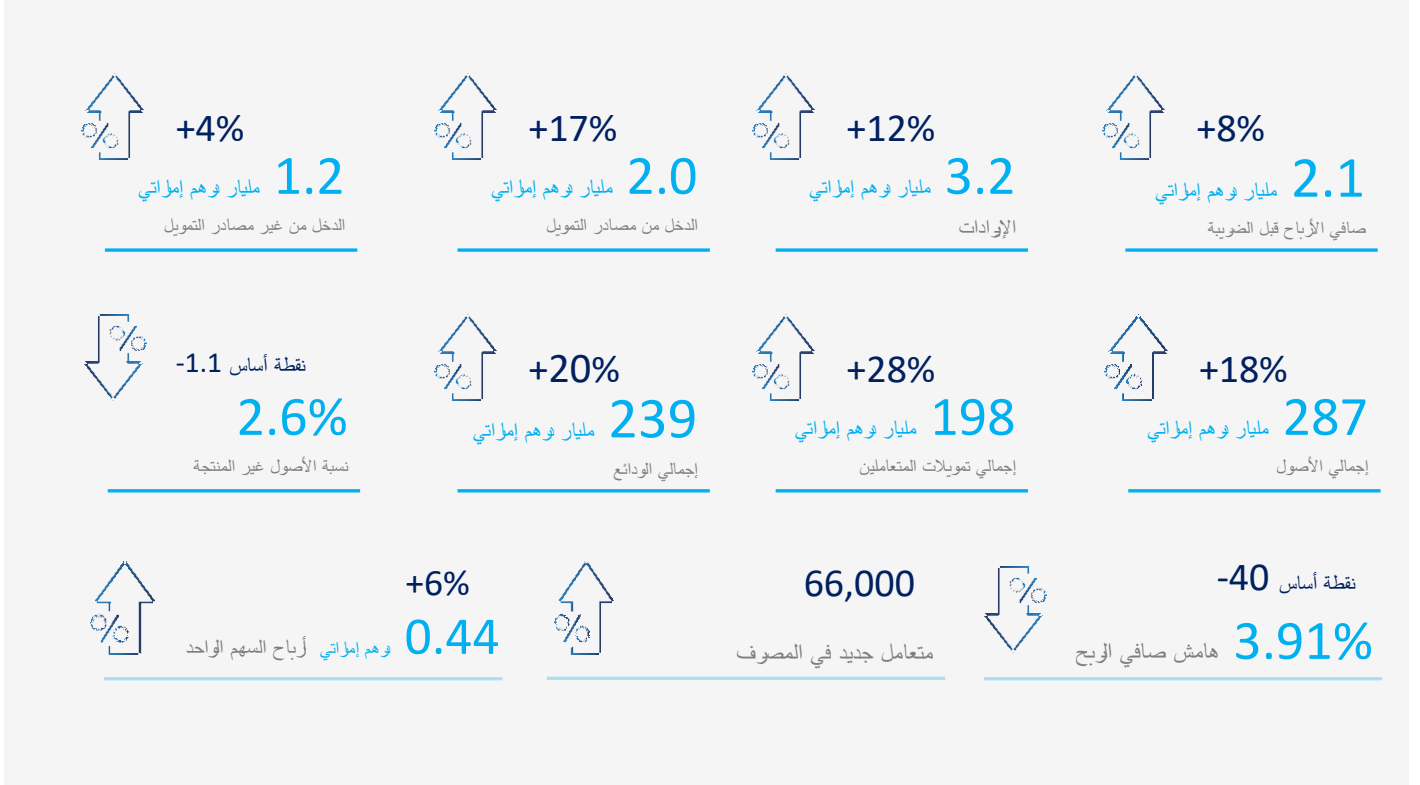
+8%
2.1 مليار درهم إماراتي
صافي الأرباح قبل الضريبة

+12%
3.2 مليار درهم إماراتي
الإيرادات

+17%
2.0 مليار درهم إماراتي
الدخل من مصادر التمويل

+4%
1.2 مليار درهم إماراتي
الدخل من غير مصادر التمويل

+18%
287 مليار درهم إماراتي
إجمالي الأصول

+28%
198 مليار درهم إماراتي
إجمالي تمويلات المتعاملين

+20%
239 مليار درهم إماراتي
إجمالي الودائع

نقطة أساس 1.1-
2.6%
نسبة الأصول غير المنتجة

نقطة أساس 40-
3.91% هامش صافي الربح

66,000
متعامل جديد في المصرف

+6%
0.44 درهم إماراتي أرباح السهم الواحد